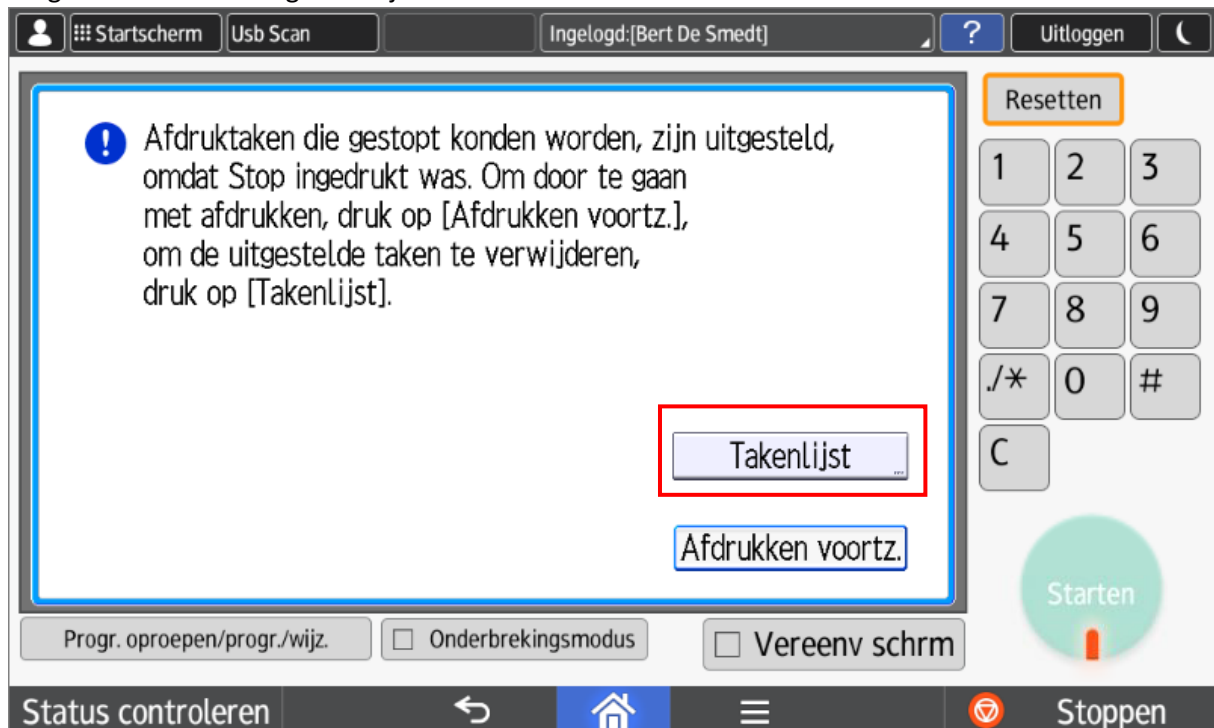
Startscherm Usb Scan Ingelogd:[Bert De Smedt] ? Uitloggen

Resetten

Afdruktaken die gestopt konden worden, zijn uitgesteld, omdat Stop ingedrukt was. Om door te gaan met afdrukken, druk op [Afdrukken voortz.], om de uitgestelde taken te verwijderen, druk op [Takenlijst].

Takenlijst

Afdrukken voortz.

1 2 3
4 5 6
7 8 9
./* 0 #
C

Starten

Progr. oproepen/progr./wijz.
Onderbrekingsmodus
Vereenv schrm

Status controleren
Stoppen